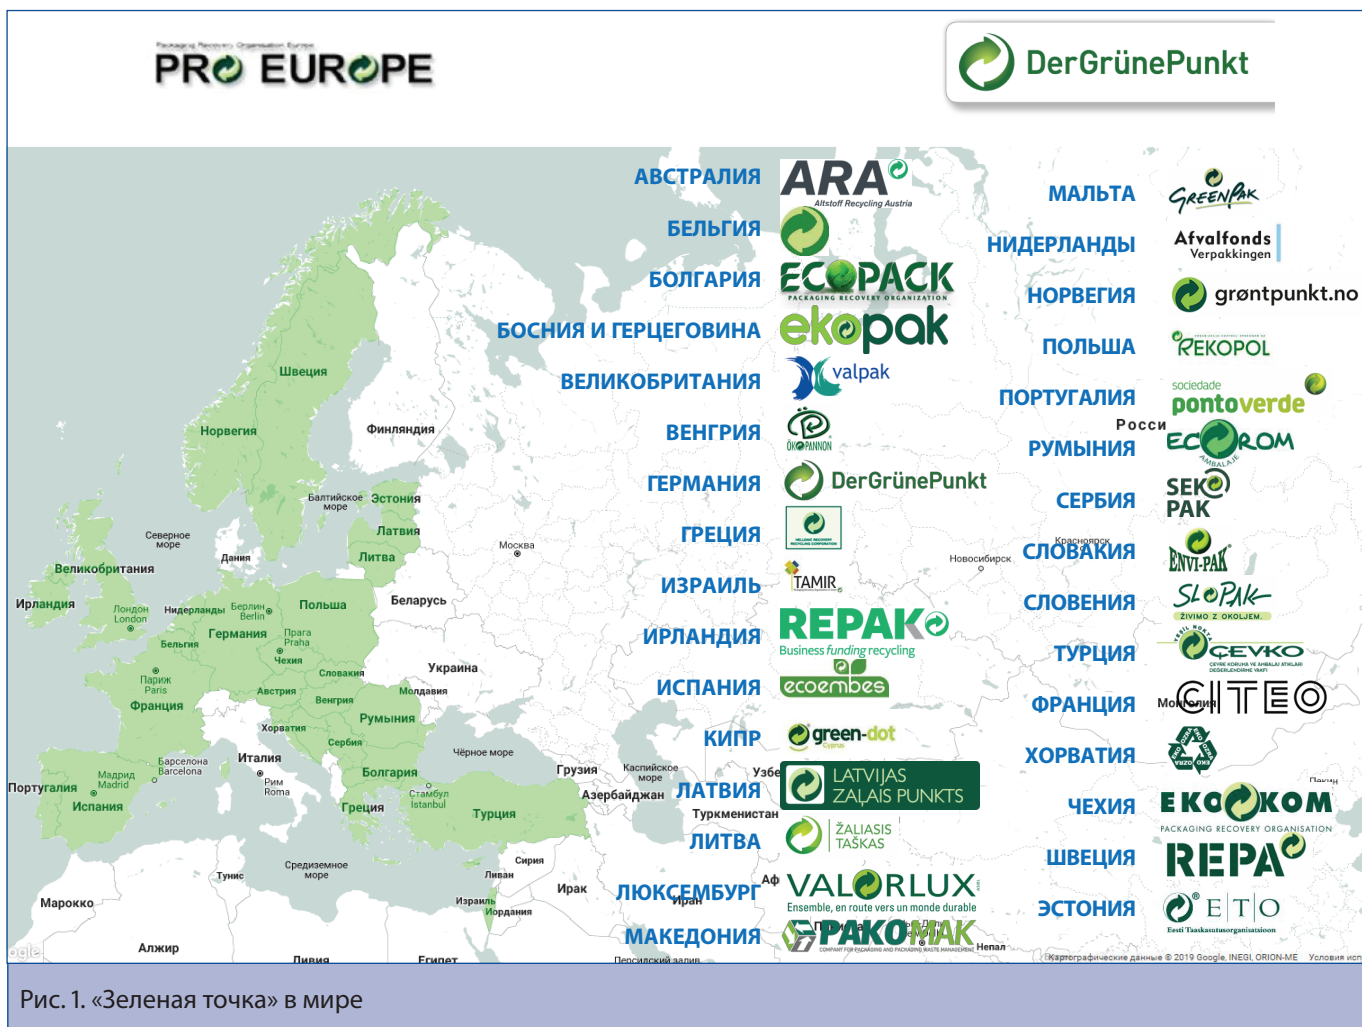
Packaging Recovery Organisation Europe
PRO EUROPE

DerGrünePunkt

АВСТРАЛИЯ
ARA
Altstoff Recycling Austria
БЕЛЬГИЯ
БОЛГАРИЯ
ECOPACK
PACKAGING RECOVERY ORGANIZATION
БОСНИЯ И ГЕРЦЕГОВИНА
ekopak
ВЕЛИКОБРИТАНИЯ
valpak
ВЕНГРИЯ
ÖKO-PANNON
ГЕРМАНИЯ
DerGrünePunkt
ГРЕЦИЯ
HELLENIC RECOVERY RECYCLING CORPORATION
ИЗРАИЛЬ
TAMIR
ИРЛАНДИЯ
REPAK
Business funding recycling
ИСПАНИЯ
ecoembes
КИПР
green-dot
Cyprus
ЛАТВИЯ
LATVIJAS ZAĻAIS PUNKTS
ЛИТВА
ŽALIASIS TAŠKAS
ЛЮКСЕМБУРГ
VALORLUX
Ensemble, en route vers un monde durable
МАКЕДОНИЯ
PAKOMAK
COMPANY FOR PACKAGING AND PACKAGING WASTE MANAGEMENT

МАЛЬТА
GreenPak
НИДЕРЛАНДЫ
Afvalfonds Verpakkingen
НОРВЕГИЯ
grøntpunkt.no
ПОЛЬША
REKOPOL
ПОРТУГАЛИЯ
sociedade pontoverde
РУМЫНИЯ
ECOROM AMBALAJE
СЕРБИЯ
SEKOPAK
СЛОВАКИЯ
ENVI-PAK
СЛОВЕНИЯ
SLOPAK
ŽIVIMO Z OKOLJEM.
ТУРЦИЯ
ÇEVKO
ÇEVRE KORUMA VE AMBALAJ ATIKLARI DEĞERLENDİRME VAKFI
ФРАНЦИЯ
CITEO
ХОРВАТИЯ
ЧЕХИЯ
EKOKOM
PACKAGING RECOVERY ORGANISATION
ШВЕЦИЯ
REPA
ЭСТОНИЯ
ETO
Eesti Taaskasutusorganisatsioon

Швеция
Норвегия
Финляндия
Эстония
Балтийское море
Латвия
Северное море
Дания
Литва
Великобритания
Москва
Ирландия
Лондон London
Нидерланды
Берлин Berlin
Польша
Беларусь
Бельгия
Германия
Прага Praha
Чехия
Украина
Париж Paris
Словакия
Франция
Австрия
Венгрия
Молдавия
Хорватия
Румыния
Сербия
Чёрное море
Грузия
Каспийское море
Барселона Barcelona
Италия
Болгария
Азербайджан
Португалия
Мадрид Madrid
Рим Roma
Стамбул Istanbul
Испания
Греция
Турция
Туркменистан
Средиземное море
Сирия
Тунис
Ливан
Ирак
Иран
Марокко
Израиль
Иордания
Алжир
Ливия
Египет
Персидский залив
Новосибирск
Красноярск
Росси
Монголия
Пакист
Непал
Узбе
Аф
gle
Картографические данные © 2019 Google, INEGI, ORION-ME
Условия исп

Рис. 1. «Зеленая точка» в мире